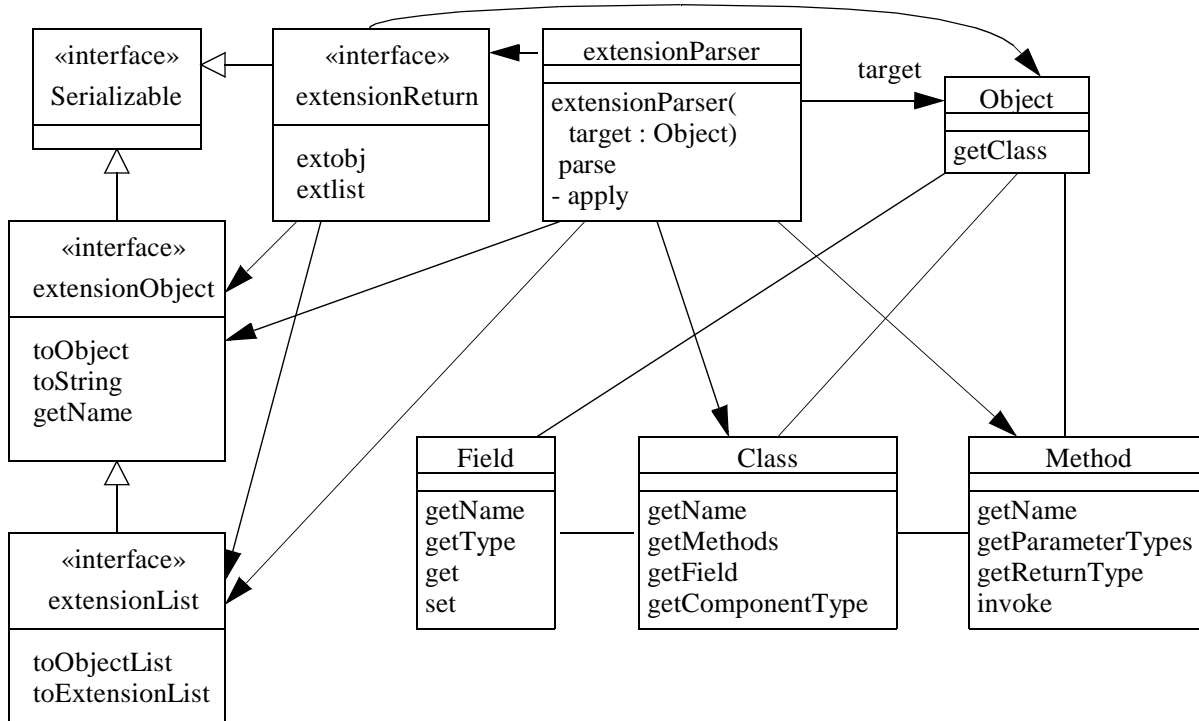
«interface»
Serializable

«interface»
extensionReturn

extobj
extlist

extensionParser

extensionParser(
target : Object)
parse
- apply

target

Object

getClass

«interface»
extensionObject

toObject
toString
getName

Field

getName
getType
get
set

Class

getName
getMethods
getField
getComponentType

Method

getName
getParameterTypes
getReturnType
invoke

«interface»
extensionList

toObjectList
toExtensionList